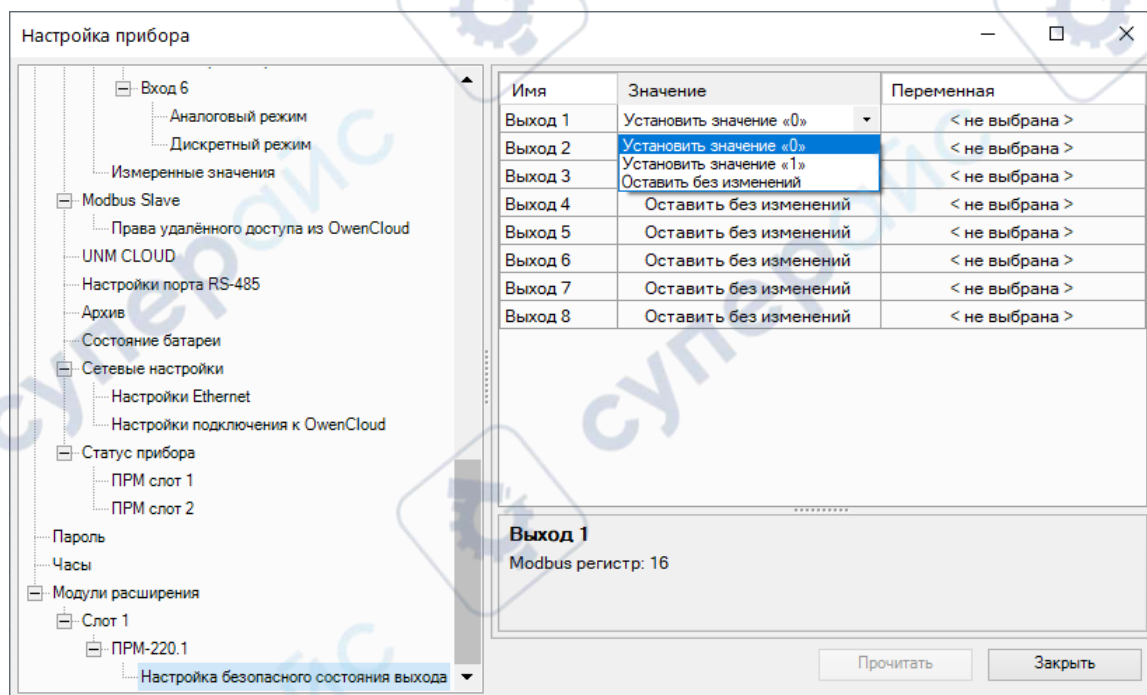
Настройка прибора

Вход 6
Аналоговый режим
Дискретный режим
Измеренные значения
Modbus Slave
Права удалённого доступа из OwenCloud
UNM CLOUD
Настройки порта RS-485
Архив
Состояние батареи
Сетевые настройки
Настройки Ethernet
Настройки подключения к OwenCloud
Статус прибора
ПРМ слот 1
ПРМ слот 2
Пароль
Часы
Модули расширения
Слот 1
ПРМ-220.1
Настройка безопасного состояния выхода

| Имя | Значение | Переменная |
|---|---|---|
| Выход 1 | Установить значение «0» | < не выбрана > |
| Выход 2 | Установить значение «0» | < не выбрана > |
| Выход 3 | Установить значение «1» | < не выбрана > |
| | Оставить без изменений | |
| Выход 4 | Оставить без изменений | < не выбрана > |
| Выход 5 | Оставить без изменений | < не выбрана > |
| Выход 6 | Оставить без изменений | < не выбрана > |
| Выход 7 | Оставить без изменений | < не выбрана > |
| Выход 8 | Оставить без изменений | < не выбрана > |

Выход 1
Modbus регистр: 16

Прочитать
Закрыть

суперайс суперайс суперайс